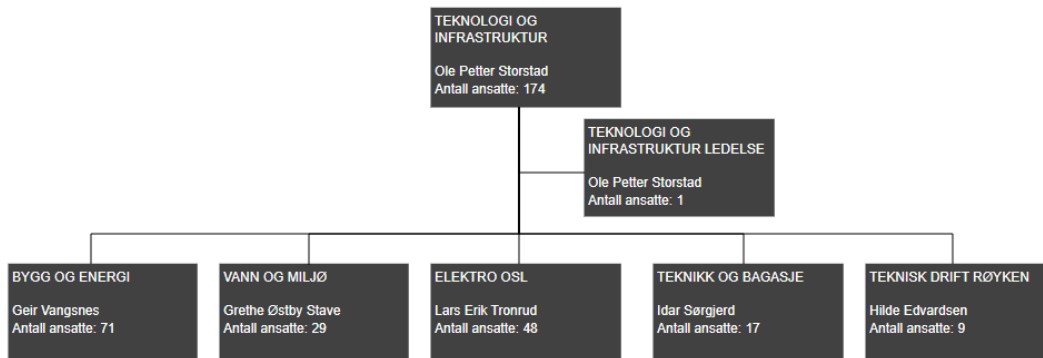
TEKNOLOGI OG INFRASTRUKTUR

Ole Petter Storstad
Antall ansatte: 174

TEKNOLOGI OG INFRASTRUKTUR LEDELSE

Ole Petter Storstad
Antall ansatte: 1

BYGG OG ENERGI

Geir Vangsnes
Antall ansatte: 71

VANN OG MILJØ

Grethe Østby Stave
Antall ansatte: 29

ELEKTRO OSL

Lars Erik Tronrud
Antall ansatte: 48

TEKNIKK OG BAGASJE

Idar Sørgjerd
Antall ansatte: 17

TEKNISK DRIFT RØYKEN

Hilde Edvardsen
Antall ansatte: 9